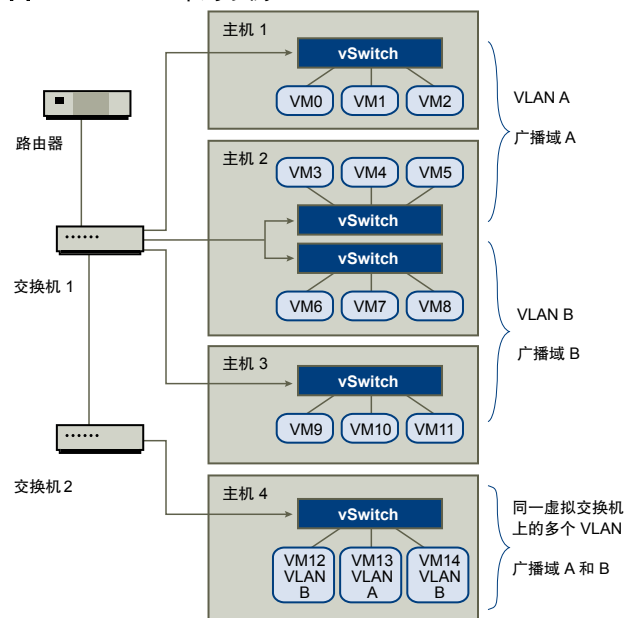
主机 1

vSwitch

VM0 VM1 VM2

VLAN A

广播域 A

路由器

主机 2

VM3 VM4 VM5

vSwitch

vSwitch

VM6 VM7 VM8

交换机 1

VLAN B

广播域 B

主机 3

vSwitch

VM9 VM10 VM11

交换机 2

主机 4

vSwitch

VM12 VLAN B

VM13 VLAN A

VM14 VLAN B

同一虚拟交换机上的多个 VLAN

广播域 A 和 B